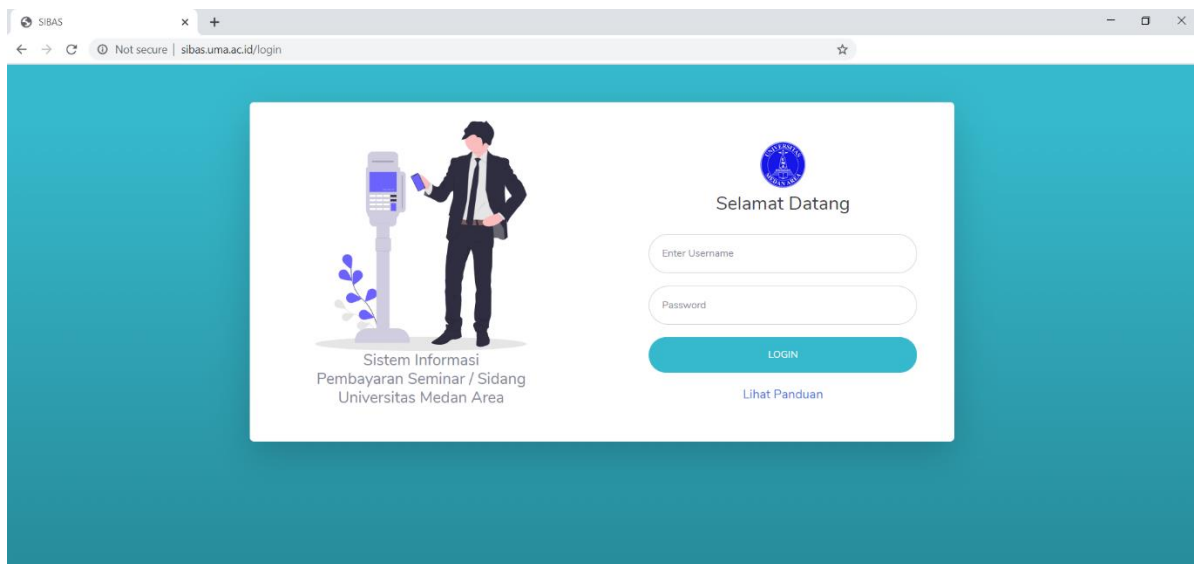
SIBAS
×
+
Not secure | sibas.uma.ac.id/login

Sistem Informasi
Pembayaran Seminar / Sidang
Universitas Medan Area

UNIVERSITAS MEDAN AREA

Selamat Datang

Enter Username

Password

LOGIN

Lihat Panduan